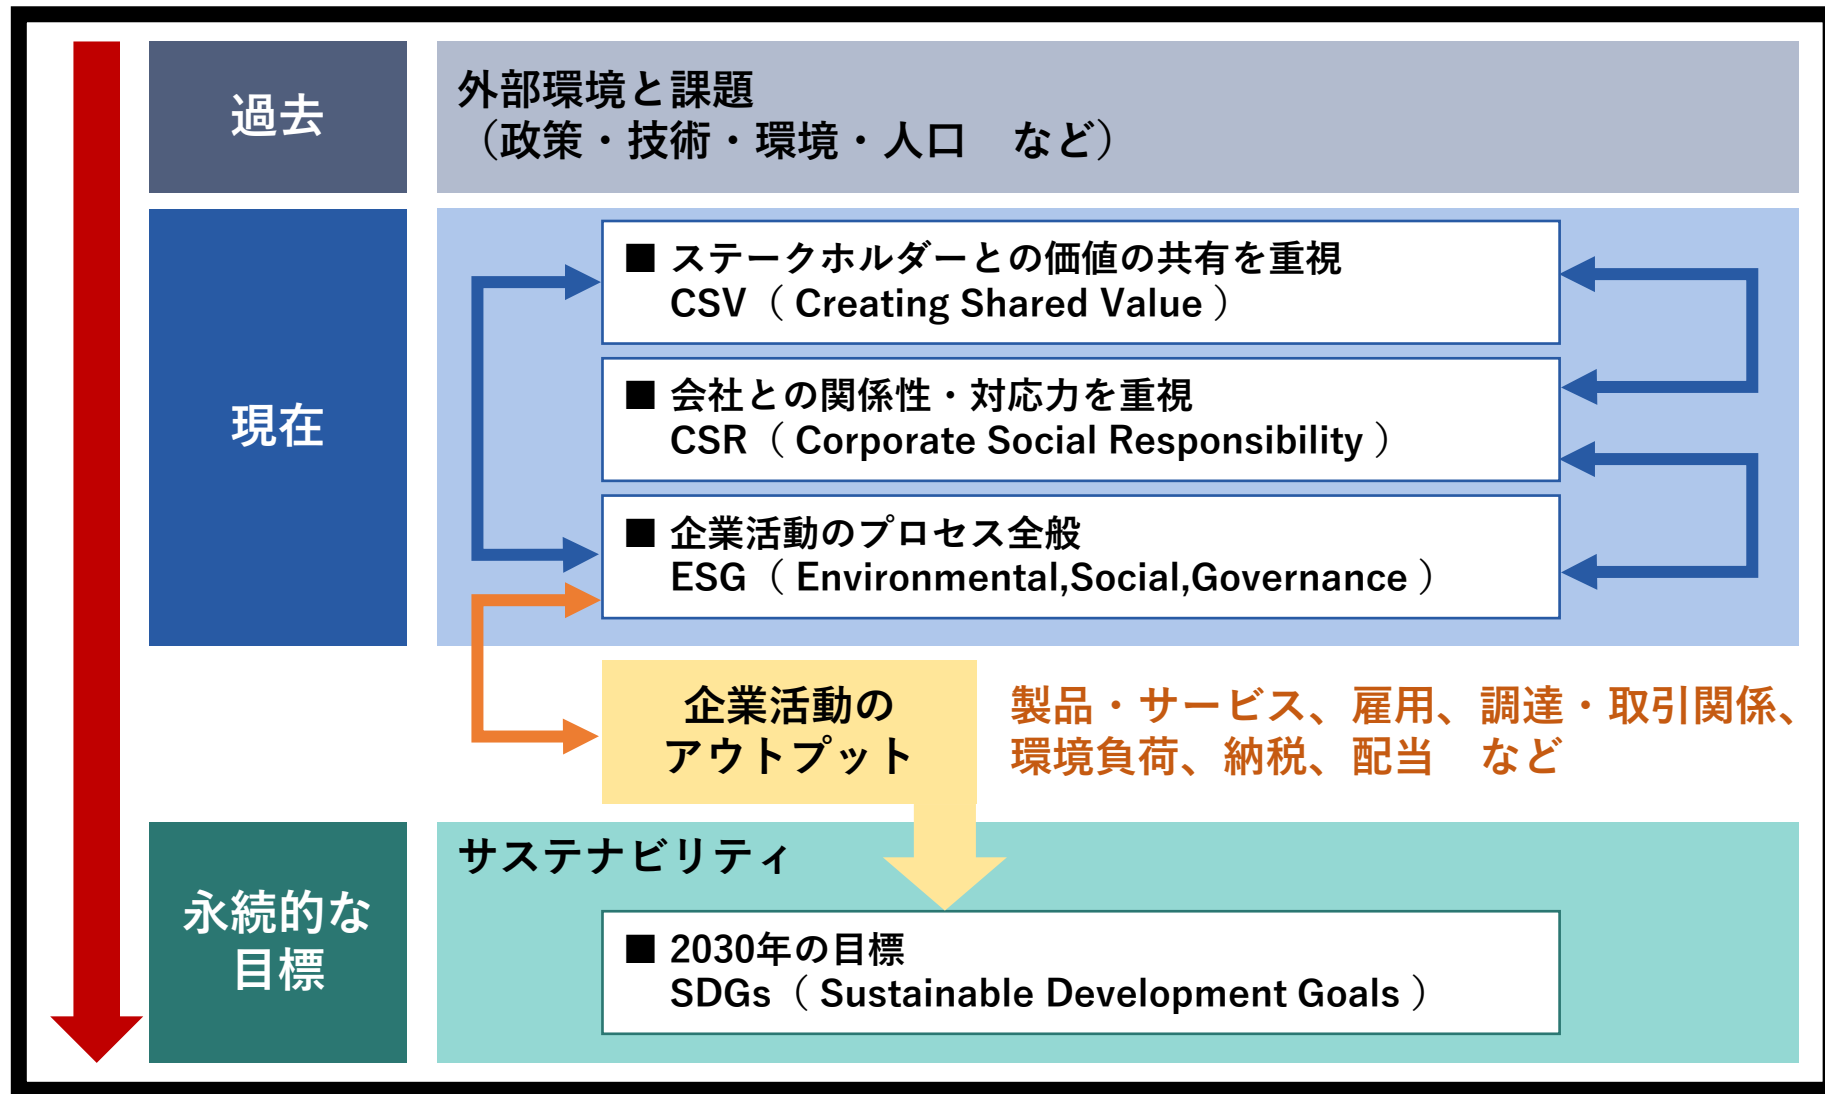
過去

外部環境と課題
（政策・技術・環境・人口　など）

現在

■ ステークホルダーとの価値の共有を重視
CSV（ Creating Shared Value ）

■ 会社との関係性・対応力を重視
CSR（ Corporate Social Responsibility ）

■ 企業活動のプロセス全般
ESG（ Environmental,Social,Governance ）

企業活動の
アウトプット

製品・サービス、雇用、調達・取引関係、
環境負荷、納税、配当　など

永続的な
目標

サステナビリティ

■ 2030年の目標
SDGs（ Sustainable Development Goals ）